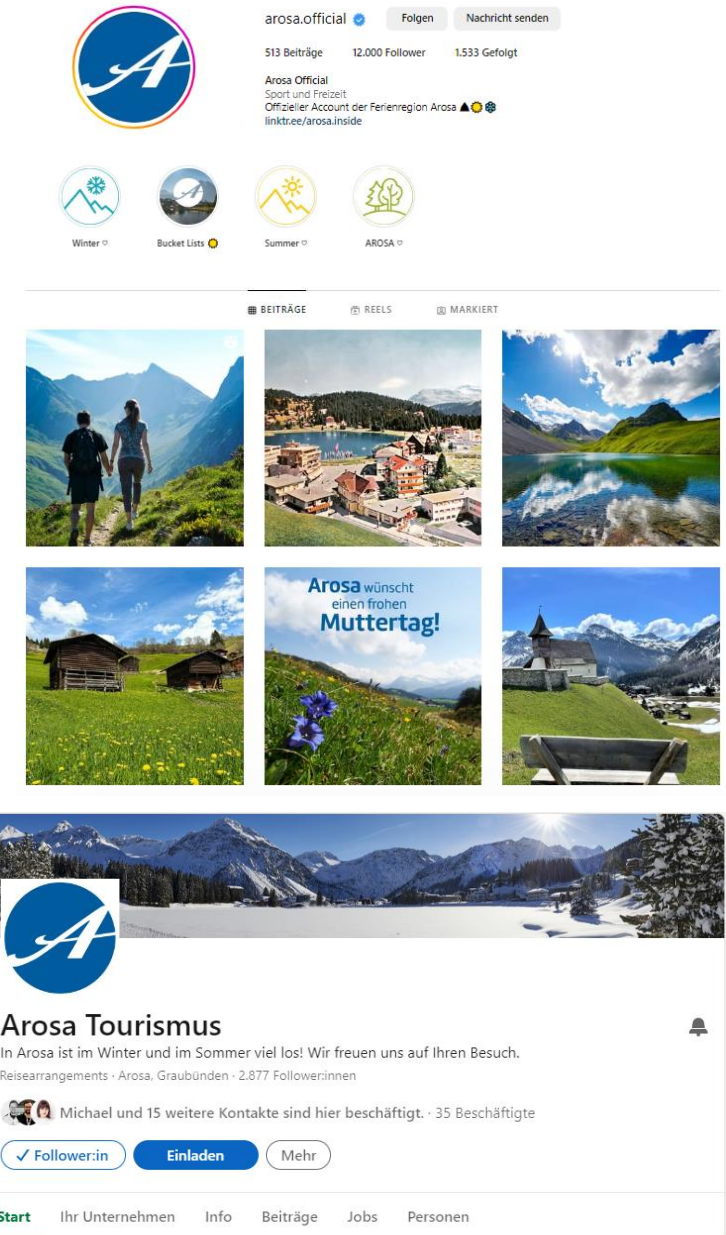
arosa.official Folgen Nachricht senden

513 Beiträge 12.000 Follower 1.533 Gefolgt

Arosa Official
Sport und Freizeit
Offizieller Account der Ferienregion Arosa
linktr.ee/arosa.inside

Winter Bucket Lists Summer AROSA

BEITRÄGE REELS MARKIERT

Arosa wünscht einen frohen Muttertag!

Arosa Tourismus
In Arosa ist im Winter und im Sommer viel los! Wir freuen uns auf Ihren Besuch.
Reisearrangements · Arosa, Graubünden · 2.877 Follower:innen

Michael und 15 weitere Kontakte sind hier beschäftigt. · 35 Beschäftigte

✓ Follower:in Einladen Mehr

Start Ihr Unternehmen Info Beiträge Jobs Personen